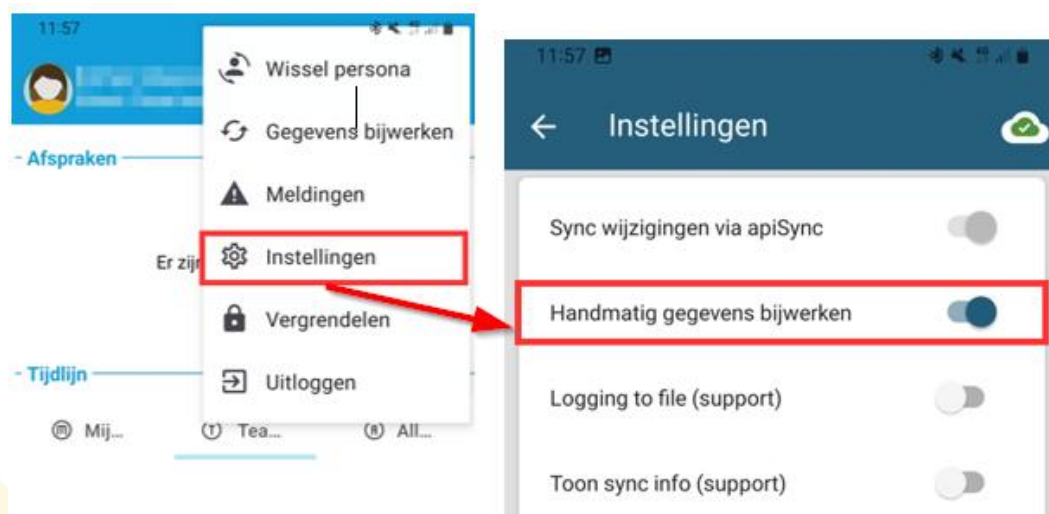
11:57

Wissel persona

Gegevens bijwerken

Meldingen

Instellingen

Vergrendelen

Uitloggen

Afspraken

Er zijn

Tijdlijn

Mij...

Tea...

All...

11:57

Instellingen

Sync wijzigingen via apiSync

Handmatig gegevens bijwerken

Logging to file (support)

Toon sync info (support)